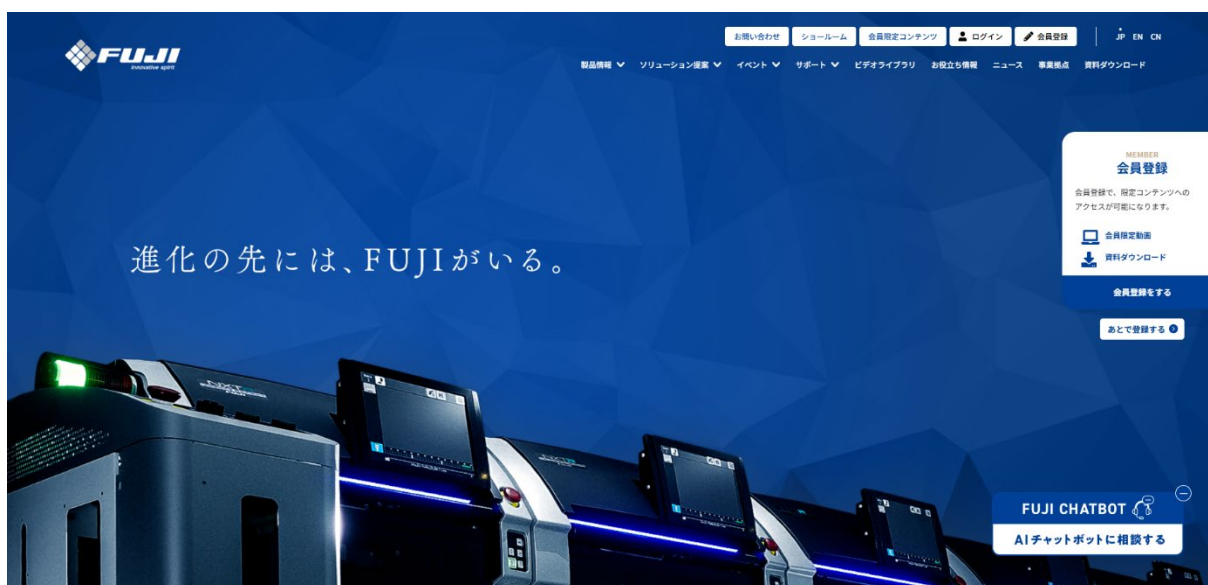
FUJI
innovative spirit

お問い合わせ　ショールーム　会員限定コンテンツ　ログイン　会員登録　JP　EN　CN

製品情報　ソリューション提案　イベント　サポート　ビデオライブラリ　お役立ち情報　ニュース　事業拠点　資料ダウンロード

MEMBER
会員登録
会員登録で、限定コンテンツへのアクセスが可能になります。
会員限定動画
資料ダウンロード
会員登録をする
あとで登録する

進化の先には、FUJIがいる。

FUJI CHATBOT
AIチャットボットに相談する